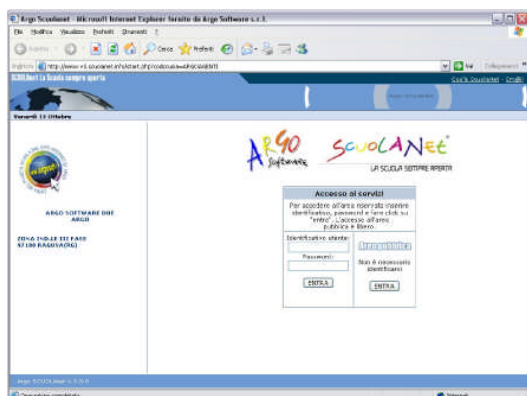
Argo Scuolanet - Microsoft Internet Explorer fornito da Argo Software s.r.l.

File Modifica Visualizza Preferiti Strumenti ?

Indietro Cerca Preferiti

Indirizzo http://www.sg2.scuolanet.info/start.php?codscuola=SG16680

Vai Collegamenti

SCUOLAnet La Scuola sempre aperta

Cos'è Scuolanet Crediti

Venerdì 13 Ottobre

ARGO SOFTWARE SRL ARGO

ZONA IND.LE III FASE 97100 RAGUSA(RG)

ARGO Software SCUOLANET LA SCUOLA SEMPRE APERTA

Accesso ai servizi

Per accedere all'area riservata inserire identificativo, password e fare click su "entra". L'accesso all'area pubblica è libero.

Identificativo utente

Password

ENTRA

Area pubblica

Non è necessario identificarsi

ENTRA

Argo SCUOLAnet v 3.0.0

Operazione completata

Internet